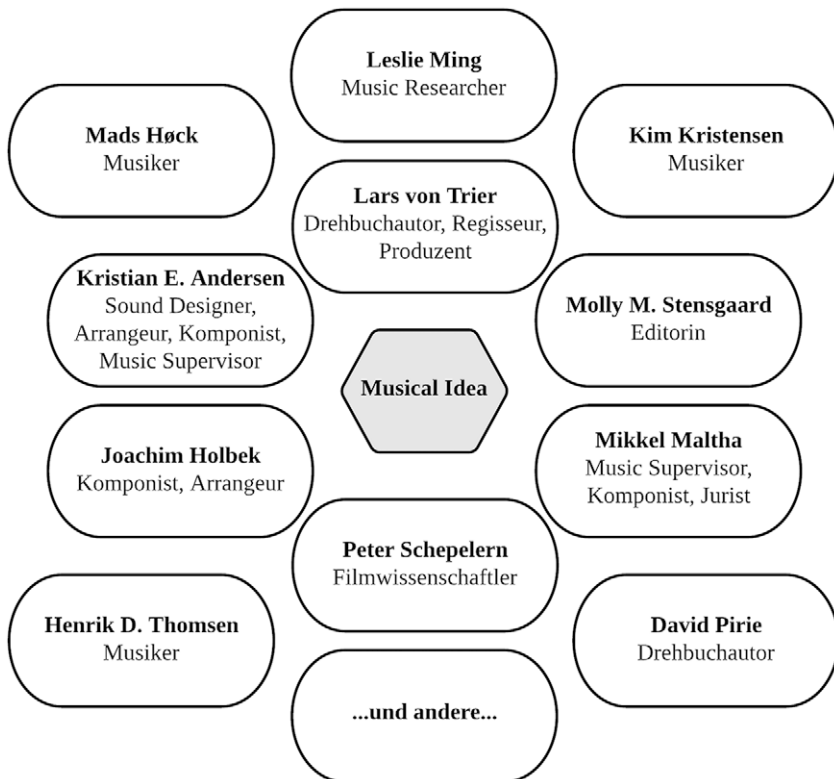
**Leslie Ming**
Music Researcher

**Mads Høck**
Musiker

**Kim Kristensen**
Musiker

**Lars von Trier**
Drehbuchautor, Regisseur, Produzent

**Kristian E. Andersen**
Sound Designer, Arrangeur, Komponist, Music Supervisor

**Molly M. Stensgaard**
Editorin

**Musical Idea**

**Joachim Holbek**
Komponist, Arrangeur

**Mikkel Maltha**
Music Supervisor, Komponist, Jurist

**Peter Schepelern**
Filmwissenschaftler

**Henrik D. Thomsen**
Musiker

**David Pirie**
Drehbuchautor

**...und andere...**